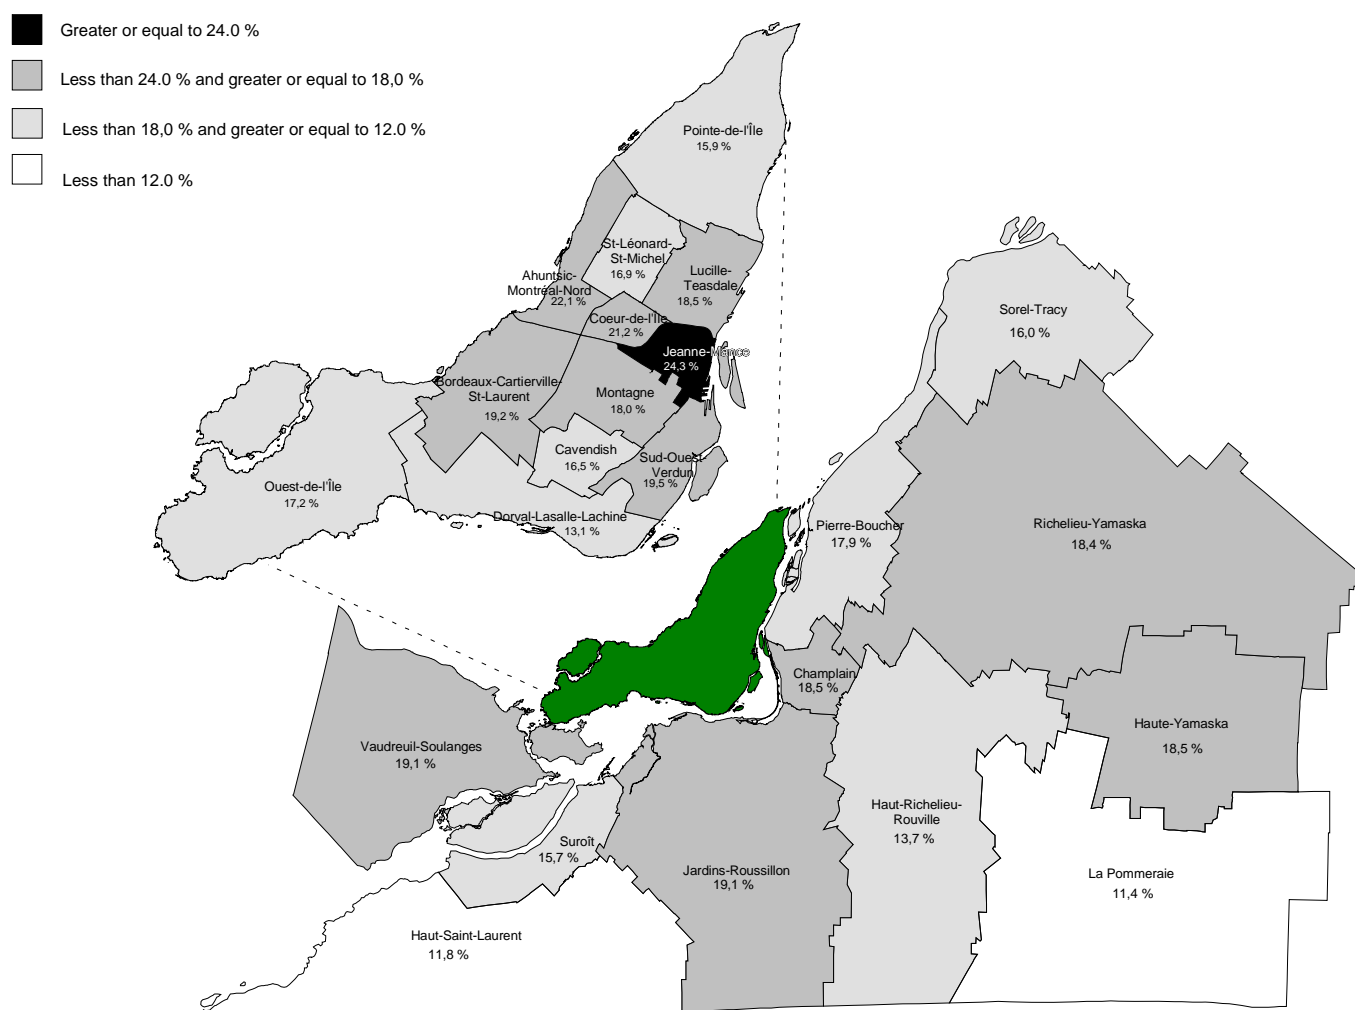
Greater or equal to 24.0 %

Less than 24.0 % and greater or equal to 18,0 %

Less than 18,0 % and greater or equal to 12.0 %

Less than 12.0 %

Pointe-de-l'Île
15,9 %

St-Léonard-St-Michel
16,9 %

Lucille-Teasdale
18,5 %

Ahuntsic-Montréal-Nord
22,1 %

Coeur-de-l'Île
21,2 %

Jeanne-Mance
24,3 %

Bordeaux-Cartierville-St-Laurent
19,2 %

Montagne
18,0 %

Cavendish
16,5 %

Sud-Ouest-Verdun
19,5 %

Ouest-de-l'Île
17,2 %

Dorval-Lasalle-Lachine
13,1 %

Sorel-Tracy
16,0 %

Pierre-Boucher
17,9 %

Richelieu-Yamaska
18,4 %

Champlain
18,5 %

Haute-Yamaska
18,5 %

Vaudreuil-Soulanges
19,1 %

Suroît
15,7 %

Jardins-Roussillon
19,1 %

Haut-Richelieu-Rouville
13,7 %

La Pommeraie
11,4 %

Haut-Saint-Laurent
11,8 %